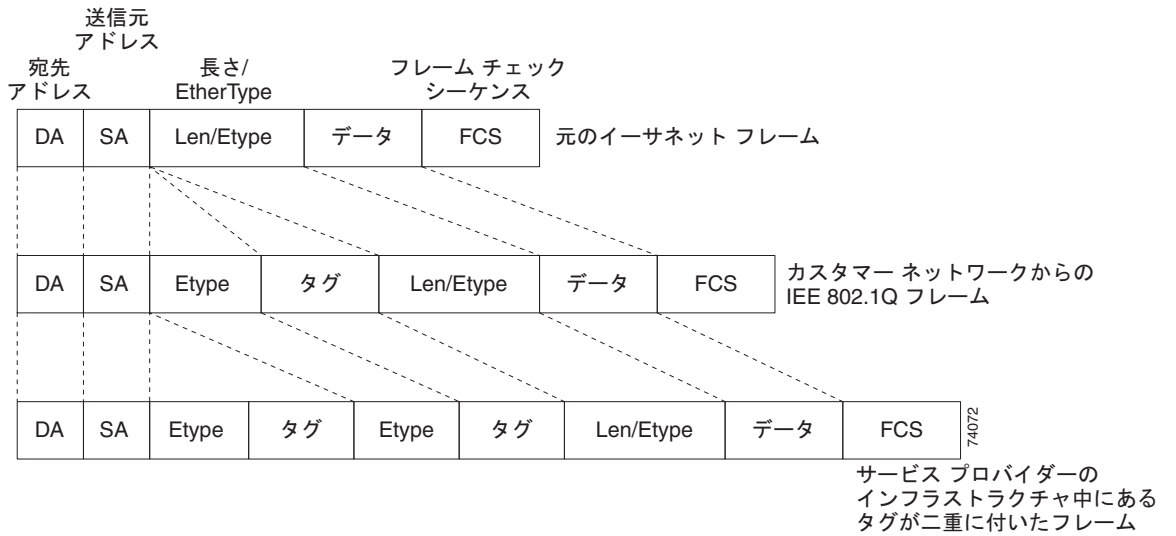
送信元
アドレス

宛先
アドレス

長さ/
EtherType

フレーム チェック
シーケンス

| DA | SA | Len/Etype | データ | FCS |
|---|---|---|---|---|

元のイーサネット フレーム

| DA | SA | Etype | タグ | Len/Etype | データ | FCS |
|---|---|---|---|---|---|---|

カスタマー ネットワークからの
IEE 802.1Q フレーム

| DA | SA | Etype | タグ | Etype | タグ | Len/Etype | データ | FCS |
|---|---|---|---|---|---|---|---|---|

74072

サービス プロバイダーの
インフラストラクチャ中にある
タグが二重に付いたフレーム